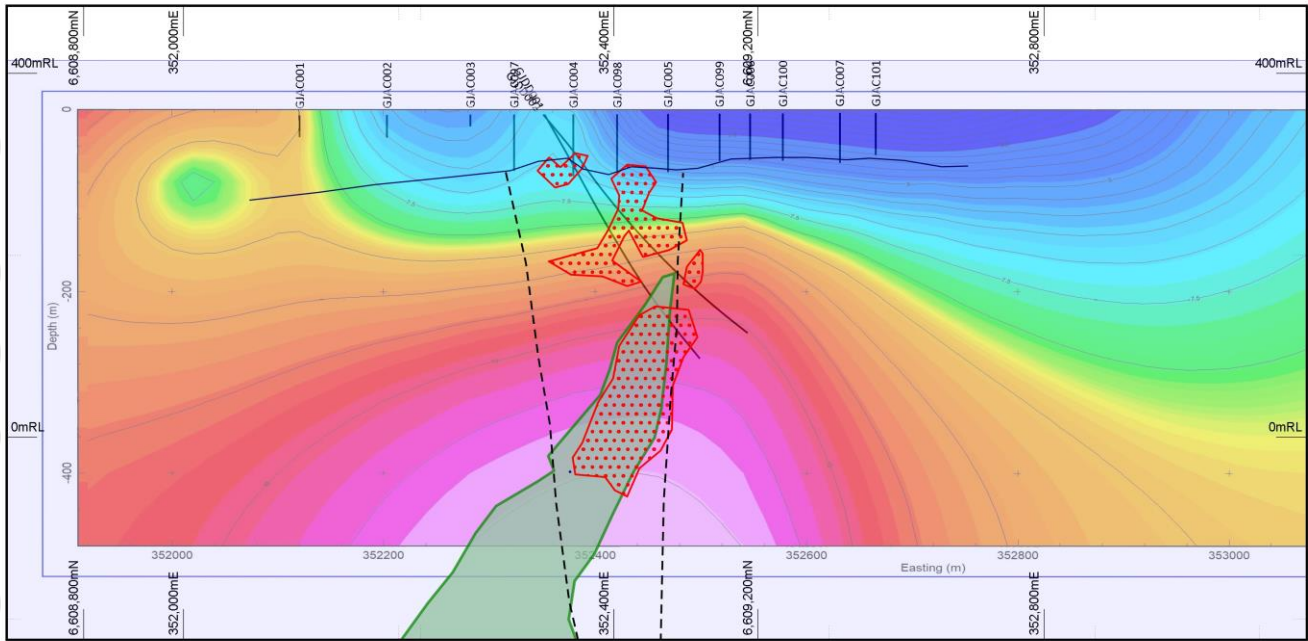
6,608,800mN
352,000mE
352,400mE
6,609,200mN
352,800mE
400mRL
400mRL
GJAC001
GJAC002
GJAC003
GJAC007
GJDD001
GJAC004
GJAC098
GJAC005
GJAC099
GJAC006
GJAC100
GJAC007
GJAC101
0
-200
-400
Depth (m)
0mRL
0mRL
7.5
7.5
7.5
7.5
7.5
352000
352200
352400
352600
352800
353000
Easting (m)
6,608,800mN
352,000mE
352,400mE
6,609,200mN
352,800mE